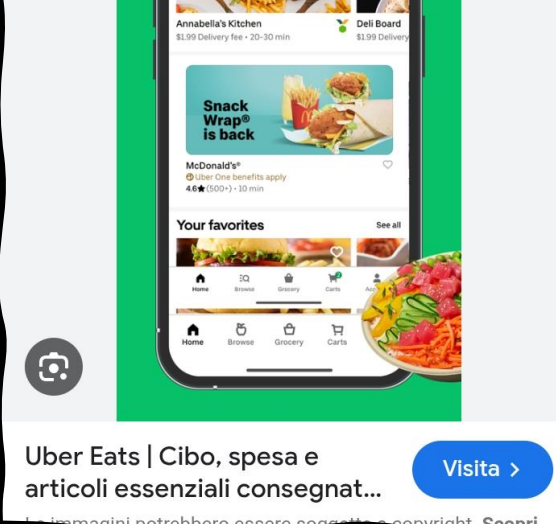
Annabella's Kitchen
$1.99 Delivery fee • 20-30 min

Deli Board
$1.99 Delivery

Snack Wrap® is back

McDonald's®
Uber One benefits apply
4.6★ (500+) • 10 min

Your favorites
See all

Home Browse Grocery Carts Acc

Home Browse Grocery Carts

Uber Eats | Cibo, spesa e articoli essenziali consegnat...

Visita >

Le immagini potrebbero essere soggette a copyright. Scopri